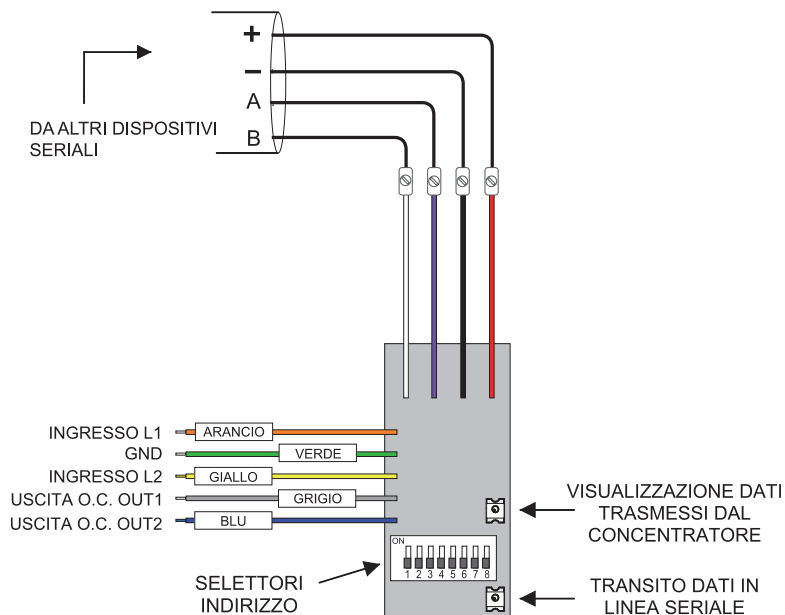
+
–
A
B
DA ALTRI DISPOSITIVI SERIALI

INGRESSO L1
ARANCIO
GND
VERDE
INGRESSO L2
GIALLO
USCITA O.C. OUT1
GRIGIO
USCITA O.C. OUT2
BLU

ON
1 2 3 4 5 6 7 8

VISUALIZZAZIONE DATI TRASMESSI DAL CONCENTRATORE

SELETTORI INDIRIZZO

TRANSITO DATI IN LINEA SERIALE